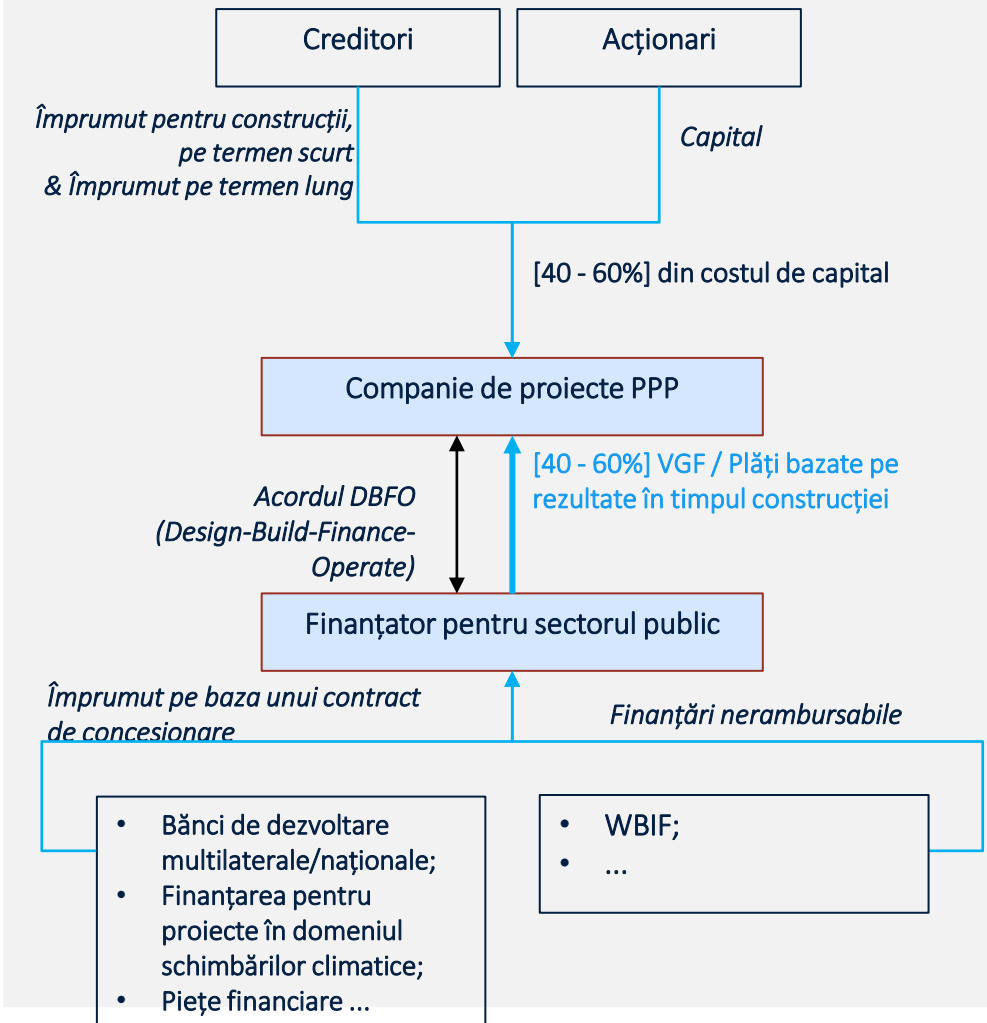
Creditori

Acționari

Împrumut pentru construcții, pe termen scurt & Împrumut pe termen lung

Capital

[40 - 60%] din costul de capital

Companie de proiecte PPP

Acordul DBFO (Design-Build-Finance-Operate)

[40 - 60%] VGF / Plăți bazate pe rezultate în timpul construcției

Finanțator pentru sectorul public

Împrumut pe baza unui contract de concesionare

Finanțări nerambursabile

- Bănci de dezvoltare multilaterale/naționale;
- Finanțarea pentru proiecte în domeniul schimbărilor climatice;
- Piețe financiare ...

- WBIF;
- ...